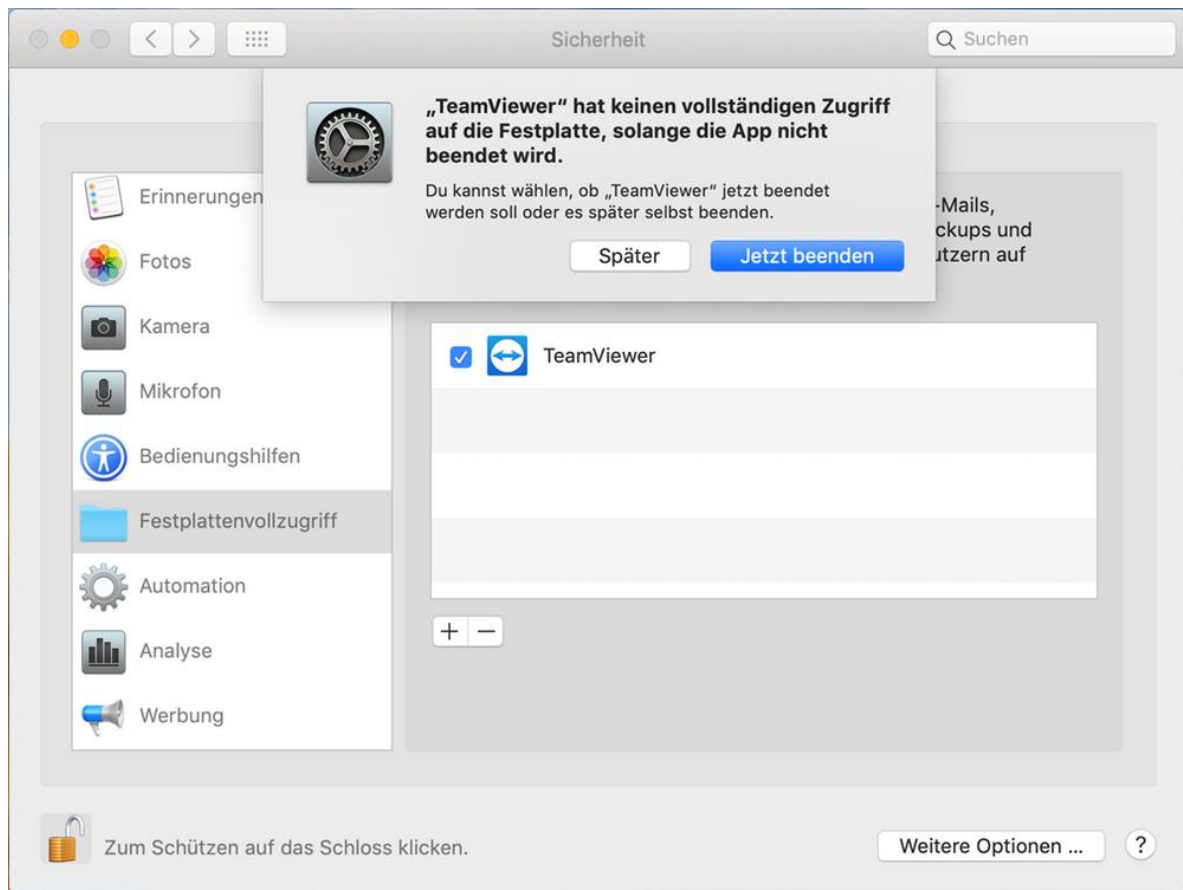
Sicherheit

Suchen

„TeamViewer“ hat keinen vollständigen Zugriff auf die Festplatte, solange die App nicht beendet wird.

Du kannst wählen, ob „TeamViewer“ jetzt beendet werden soll oder es später selbst beenden.

Später

Jetzt beenden

-Mails, ckups und utzern auf

Erinnerungen

Fotos

Kamera

Mikrofon

Bedienungshilfen

Festplattenvollzugriff

Automation

Analyse

Werbung

TeamViewer

+ −

Zum Schützen auf das Schloss klicken.

Weitere Optionen ...

?